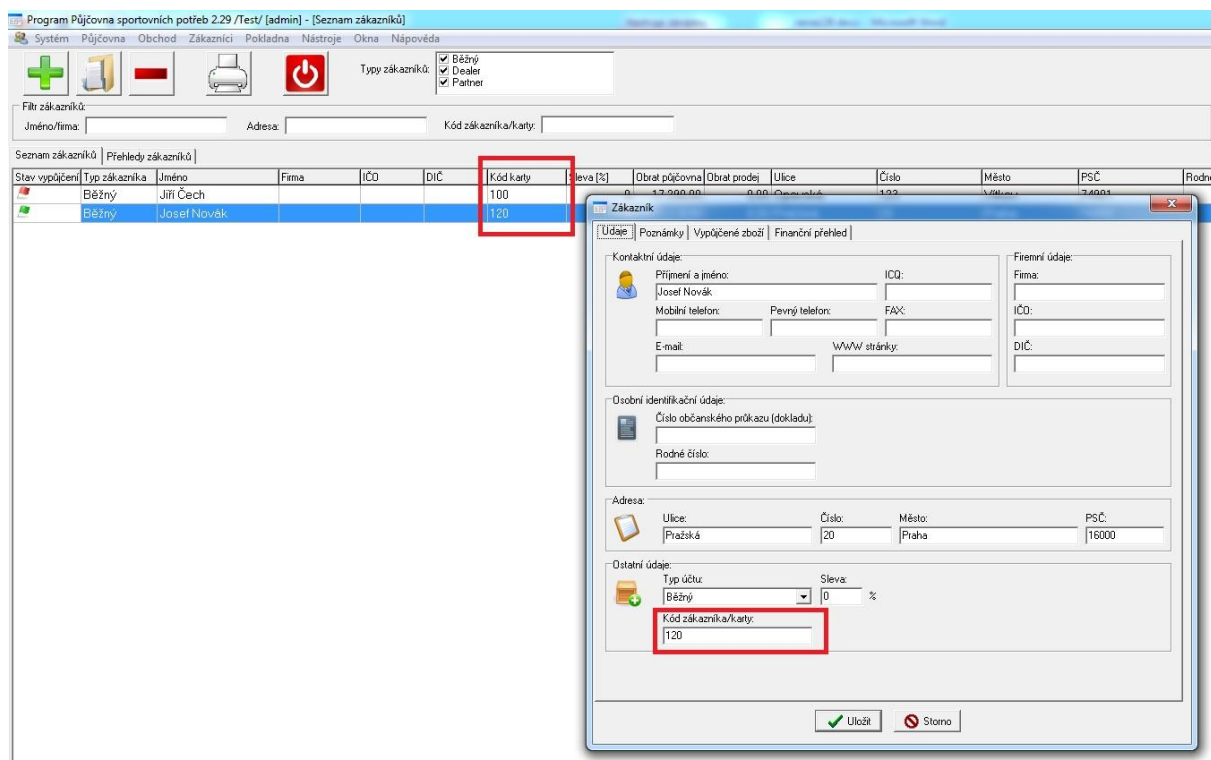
Program Půjčovna sportovních potřeb 2.29 /Test/ [admin] - [Seznam zákazníků]

Systém Půjčovna Obchod Zákazníci Pokladna Nástroje Okna Nápověda

Typy zákazníků: Běžný Dealer Partner

Filtr zákazníků:
Jméno/firma: Adresa: Kód zákazníka/karty:

Seznam zákazníků | Přehledy zákazníků

| Stav vypůjčení | Typ zákazníka | Jméno | Firma | IČO | DIČ | Kód karty | Sleva [%] | Obrat půjčovna | Obrat prodej | Ulice | Číslo | Město | PSČ | Rodné |
|---|---|---|---|---|---|---|---|---|---|---|---|---|---|---|
| | Běžný | Jiří Čech | | | | 100 | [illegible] | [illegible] | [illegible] | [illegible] | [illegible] | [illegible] | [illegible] | |
| | Běžný | Josef Novák | | | | 120 | | | | | | | | |

Zákazník

Údaje | Poznámky | Vypůjčené zboží | Finanční přehled

Kontaktní údaje:
Příjmení a jméno: Josef Novák
ICQ:
Mobilní telefon:
Pevný telefon:
FAX:
E-mail:
WWW stránky:

Firemní údaje:
Firma:
IČO:
DIČ:

Osobní identifikační údaje:
Číslo občanského průkazu (dokladu):
Rodné číslo:

Adresa:
Ulice: Pražská
Číslo: 20
Město: Praha
PSČ: 16000

Ostatní údaje:
Typ účtu: Běžný
Sleva: 0 %
Kód zákazníka/karty: 120

Uložit Storno